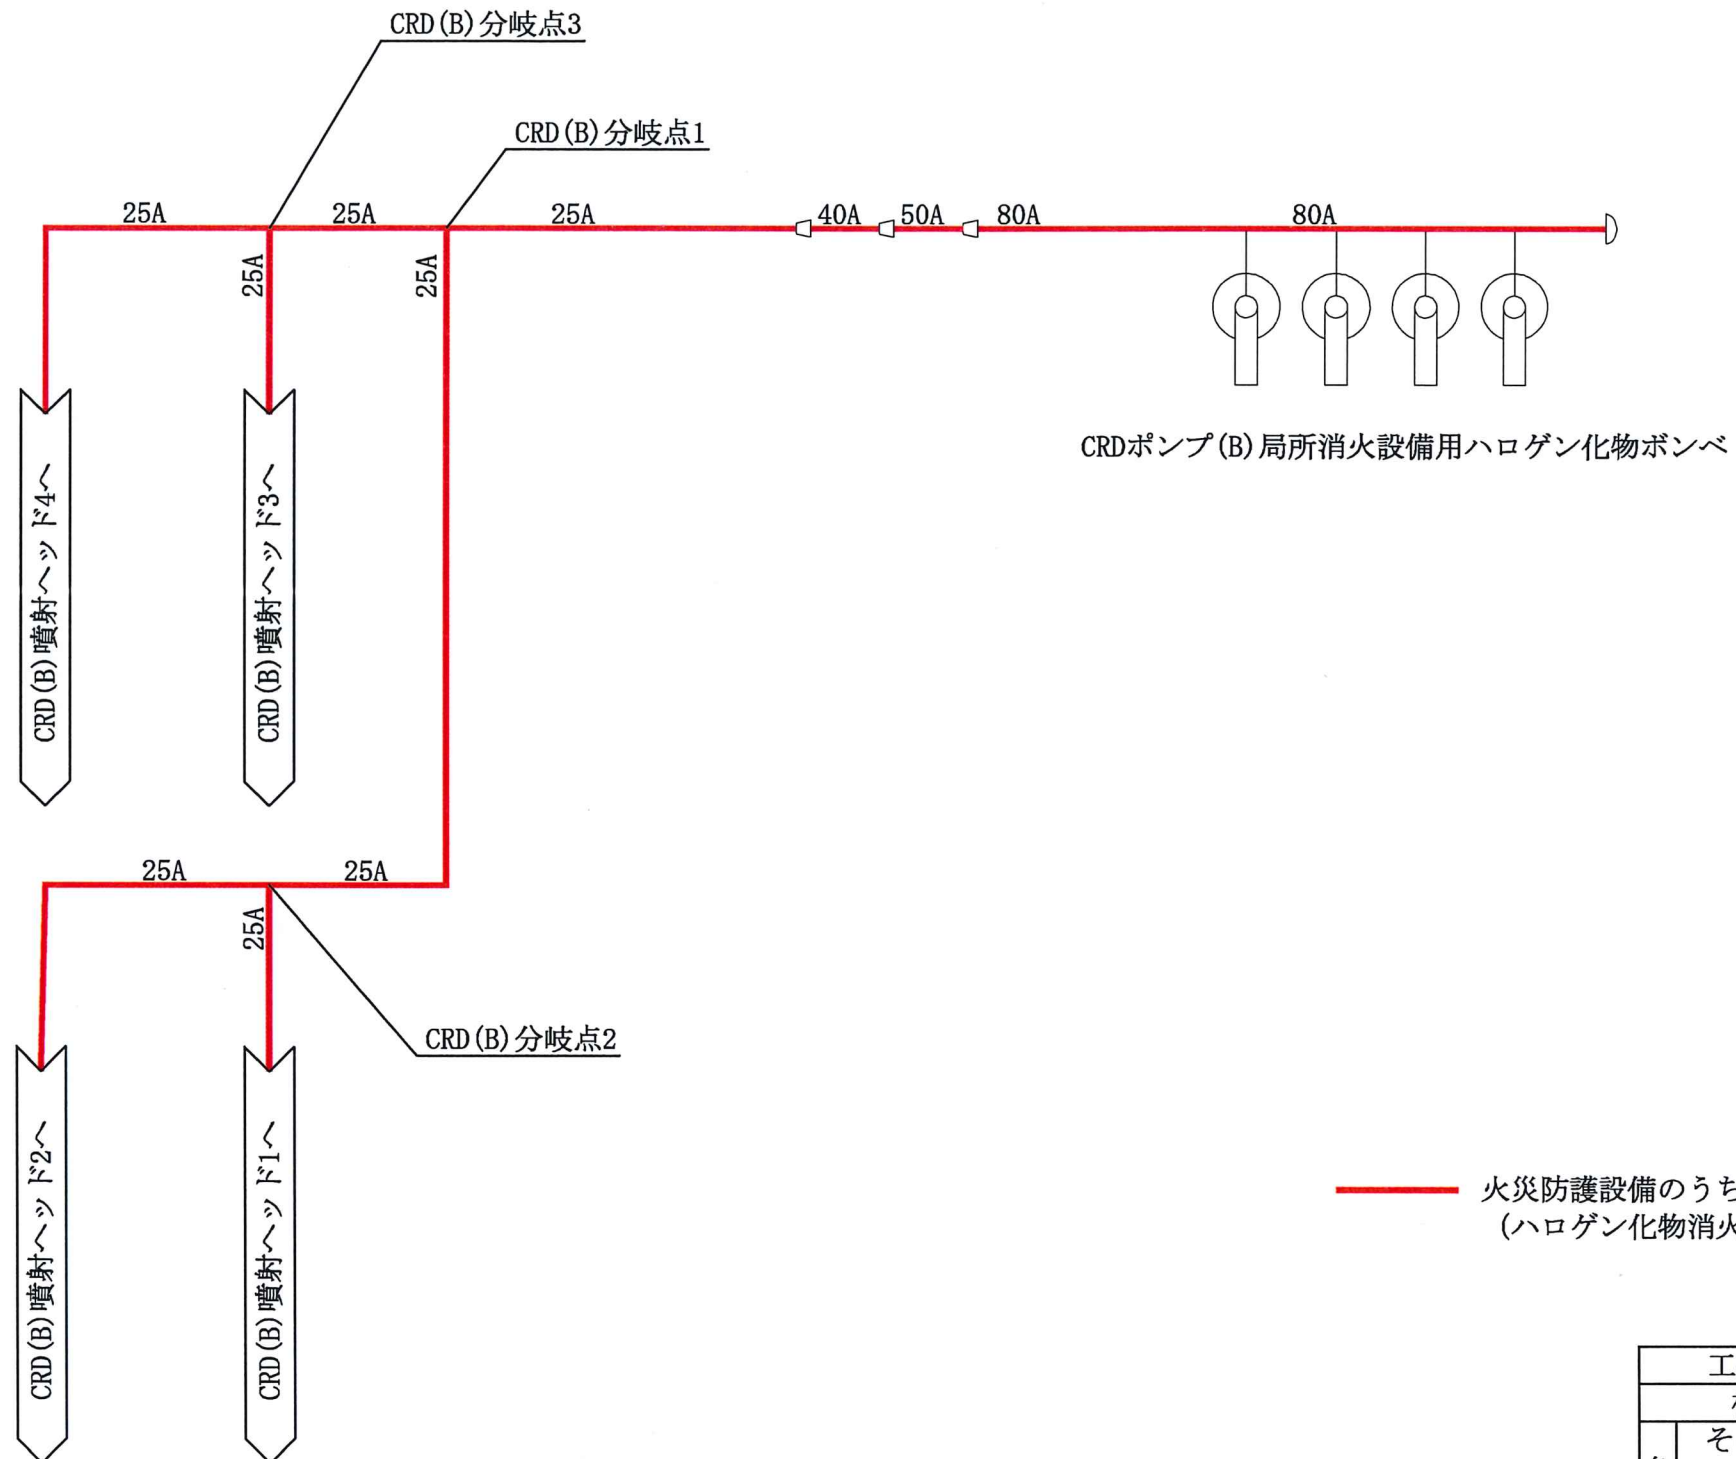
CRD(B)分岐点3

CRD(B)分岐点1

25A 25A 25A 40A 50A 80A 80A

25A 25A

CRDポンプ(B)局所消火設備用ハロゲン化物ボンベ

CRD(B)噴射ヘッド4へ

CRD(B)噴射ヘッド3へ

25A 25A

25A

CRD(B)分岐点2

CRD(B)噴射ヘッド2へ

CRD(B)噴射ヘッド1へ

火災防護設備のうち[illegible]
(ハロゲン化物消火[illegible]

工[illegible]
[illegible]
そ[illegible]